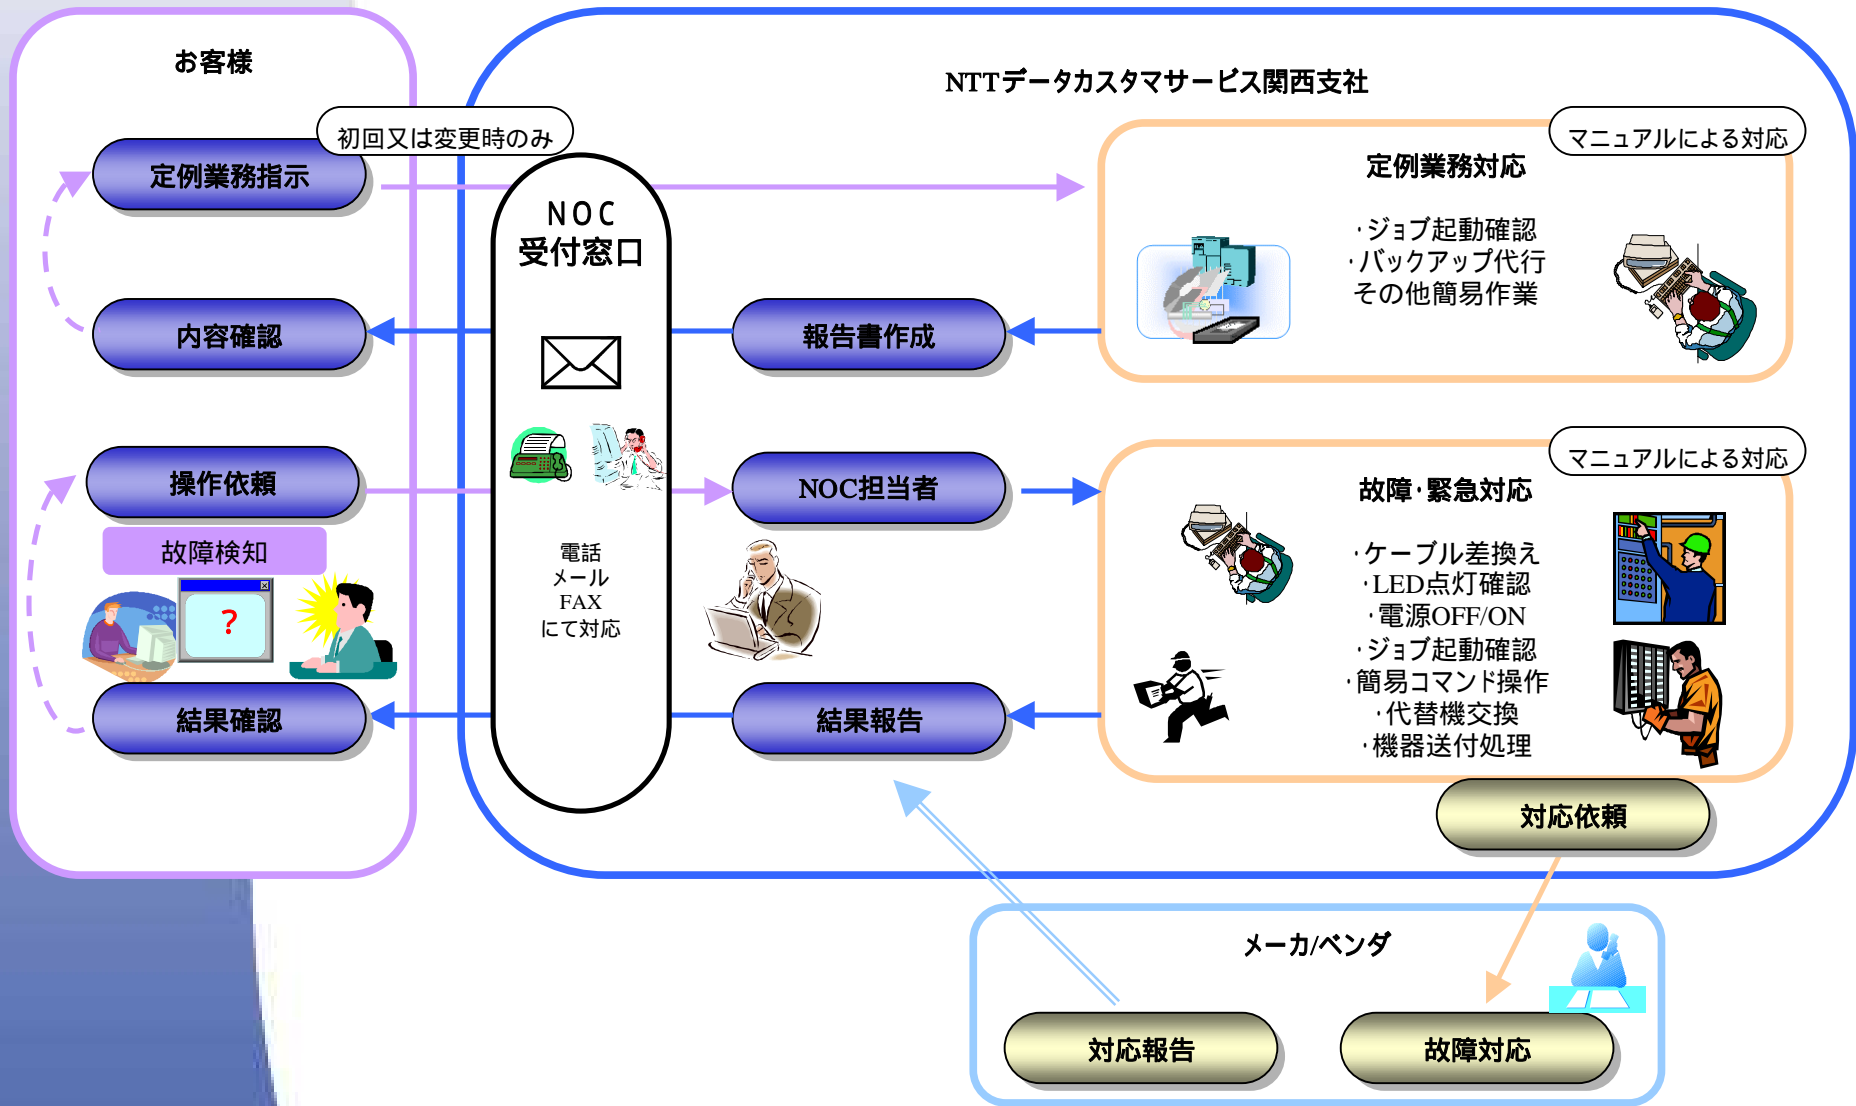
お客様

初回又は変更時のみ

定例業務指示

内容確認

操作依頼

故障検知

?

結果確認

NTTデータカスタマサービス関西支社

NOC
受付窓口

電話
メール
FAX
にて対応

報告書作成

NOC担当者

結果報告

マニュアルによる対応

定例業務対応

･ジョブ起動確認
･バックアップ代行
その他簡易作業

マニュアルによる対応

故障･緊急対応

･ケーブル差換え
･LED点灯確認
･電源OFF/ON
･ジョブ起動確認
･簡易コマンド操作
･代替機交換
･機器送付処理

対応依頼

メーカ/ベンダ

対応報告

故障対応